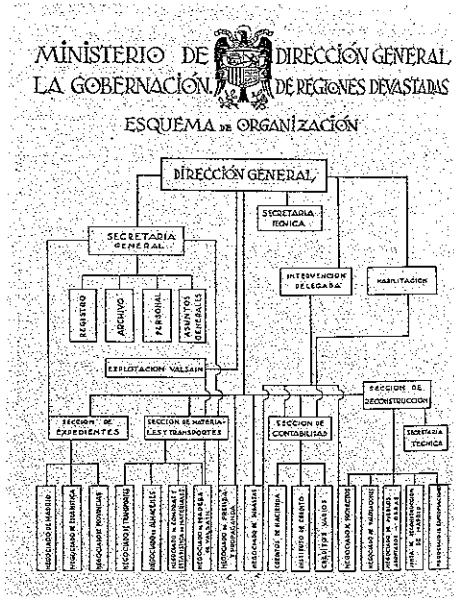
MINISTERIO DE LA GOBERNACIÓN

DIRECCIÓN GENERAL DE REGIONES DEVASTADAS

ESQUEMA DE ORGANIZACIÓN

DIRECCIÓN GENERAL

SECRETARIA GENERAL

SECRETARIA TECNICA

INTERVENCION DELEGADA

HABILITACION

REGISTRO

ARCHIVO

PERSONAL

ASUNTOS GENERALES

EXPLOTACION VALSAIN

SECCION DE RECONSTRUCCION

SECRETARIA TECNICA

SECCION DE EXPEDIENTES

SECCION DE MATERIALES Y TRANSPORTES

SECCION DE CONTABILIDAD

NEGOCIADO DE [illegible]

NEGOCIADO DE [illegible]

NEGOCIADO DE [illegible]

NEGOCIADO DE TRANSPORTES

NEGOCIADO DE ALMACENES

NEGOCIADO DE CONTRATACION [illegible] MATERIALES

NEGOCIADO DE MADERAS DE VALSAIN

NEGOCIADO DE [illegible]

NEGOCIADO DE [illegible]

CUENTAS DE HACIENDA

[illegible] DE CREDITO

CREDITOS VARIOS

NEGOCIADO DE PROYECTOS

NEGOCIADO DE VALORACIONES

NEGOCIADO DE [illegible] OBRAS

JUNTA DE RECONSTRUCCION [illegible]

NEGOCIADO DE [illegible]